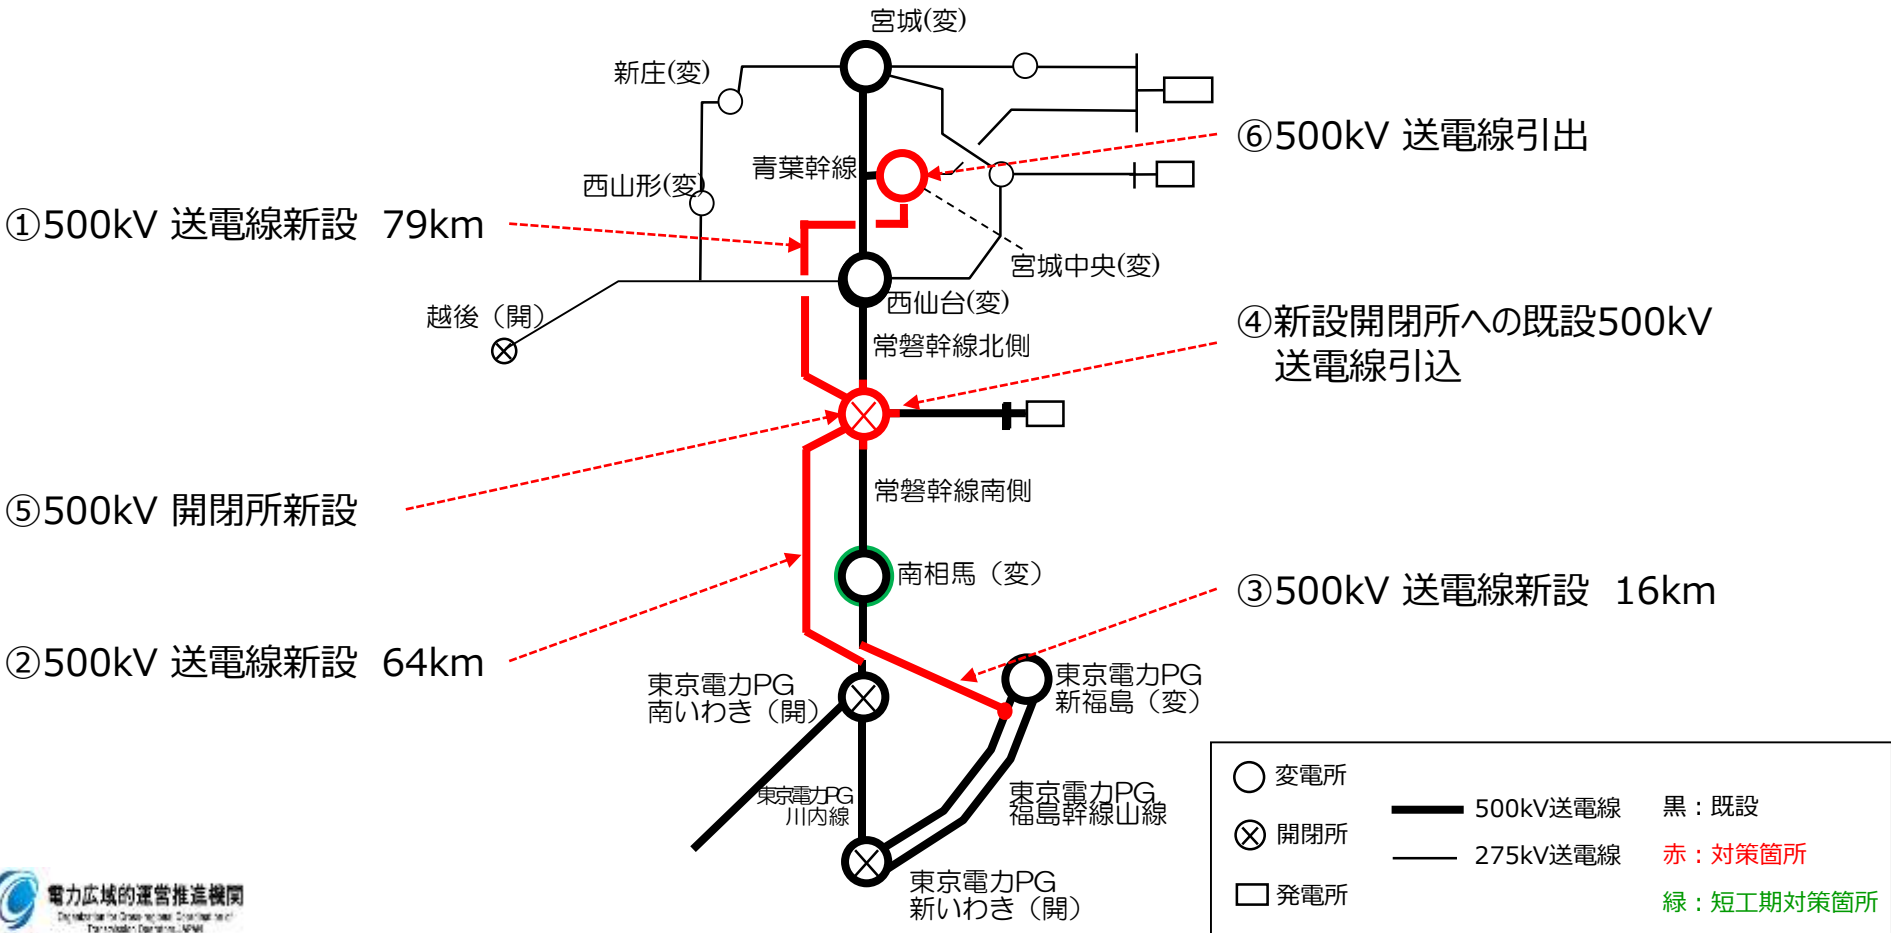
宮城(変)

新庄(変)

⑥500kV 送電線引出

青葉幹線

西山形(変)

①500kV 送電線新設 79km

宮城中央(変)

西仙台(変)

越後（開）

常磐幹線北側

④新設開閉所への既設500kV 送電線引込

⑤500kV 開閉所新設

常磐幹線南側

南相馬（変）

③500kV 送電線新設 16km

②500kV 送電線新設 64km

東京電力PG 南いわき（開）

東京電力PG 新福島（変）

東京電力PG 川内線

東京電力PG 福島幹線山線

東京電力PG 新いわき（開）

電力広域的運営推進機関

Organization for Cross-regional Coordination of Transmission Operators, JAPAN

変電所

開閉所

発電所

500kV送電線

275kV送電線

黒：既設

赤：対策箇所

緑：短工期対策箇所